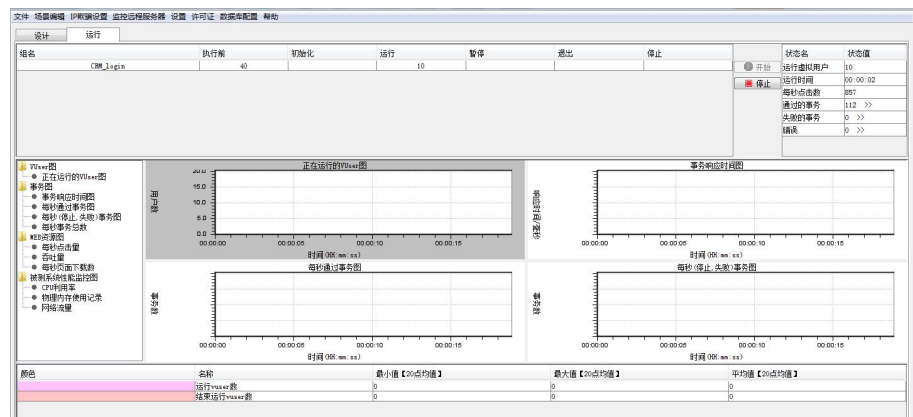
文件 场景编辑 IP欺骗设置 监控远程服务器 设置 许可证 数据库配置 帮助

设计 运行

| 组名 | 执行前 | 初始化 | 运行 | 暂停 | 退出 | 停止 |
|---|---|---|---|---|---|---|
| CRM_login | 40 | | 10 | | | |

开始
停止

| 状态名 | 状态值 |
|---|---|
| 运行虚拟用户 | 10 |
| 运行时间 | 00:00:02 |
| 每秒点击数 | 857 |
| 通过的事务 | 112 >> |
| 失败的事务 | 0 >> |
| 错误 | 0 >> |

VUser图
正在运行的VUser图
事务图
事务响应时间图
每秒通过事务图
每秒(停止,失败)事务图
每秒事务总数
WEB资源图
每秒点击量
吞吐量
每秒页面下载数
被测系统性能监控图
CPU利用率
物理内存使用记录
网络流量

正在运行的VUser图
用户数
20.0
15.0
10.0
5.0
0.0
00:00:00 00:00:05 00:00:10 00:00:15
时间 (HH:mm:ss)

事务响应时间图
响应时间(秒)
00:00:00 00:00:05 00:00:10 00:00:15
时间 (HH:mm:ss)

每秒通过事务图
事务数
00:00:00 00:00:05 00:00:10 00:00:15
时间 (HH:mm:ss)

每秒(停止,失败)事务图
事务数
00:00:00 00:00:05 00:00:10 00:00:15
时间 (HH:mm:ss)

| 颜色 | 名称 | 最小值【20点均值】 | 最大值【20点均值】 | 平均值【20点均值】 |
|---|---|---|---|---|
| | 运行vuser数 | 0 | 0 | 0 |
| | 结束运行vuser数 | 0 | 0 | 0 |